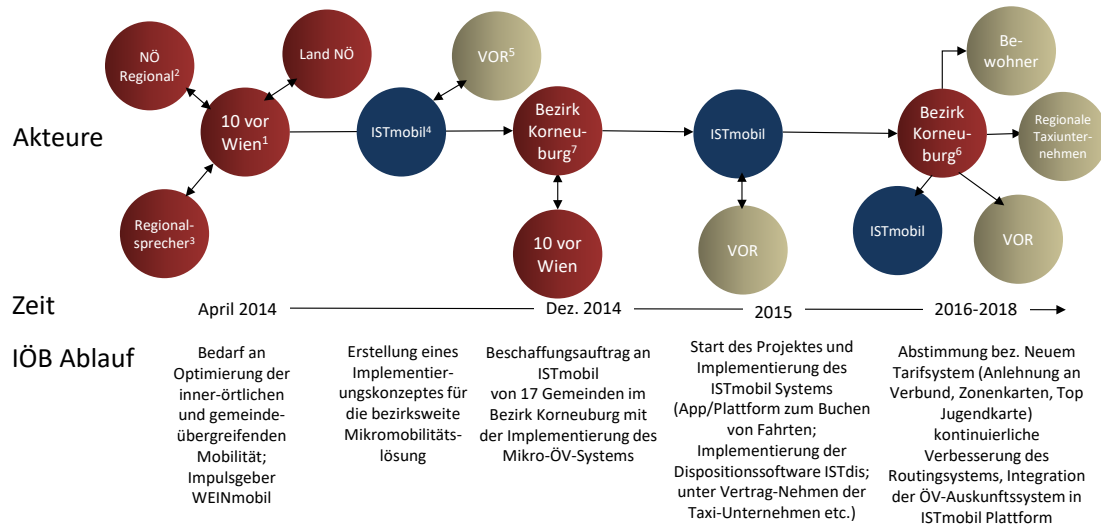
Akteure

NÖ Regional$^2$

Land NÖ

10 vor Wien$^1$

Regional-sprecher$^3$

ISTmobil$^4$

VOR$^5$

Bezirk Korneuburg$^7$

10 vor Wien

ISTmobil

VOR

Be-wohner

Bezirk Korneuburg$^6$

Regionale Taxiunternehmen

ISTmobil

VOR

Zeit

April 2014

Dez. 2014

2015

2016-2018

IÖB Ablauf

Bedarf an Optimierung der inner-örtlichen und gemeindeübergreifenden Mobilität; Impulsgeber WEINmobil

Erstellung eines Implementierungskonzeptes für die bezirksweite Mikromobilitätslösung

Beschaffungsauftrag an ISTmobil von 17 Gemeinden im Bezirk Korneuburg mit der Implementierung des Mikro-ÖV-Systems

Start des Projektes und Implementierung des ISTmobil Systems (App/Plattform zum Buchen von Fahrten; Implementierung der Dispositionssoftware ISTdis; unter Vertrag-Nehmen der Taxi-Unternehmen etc.)

Abstimmung bez. Neuem Tarifsystem (Anlehnung an Verbund, Zonenkarten, Top Jugendkarte) kontinuierliche Verbesserung des Routingsystems, Integration der ÖV-Auskunftssystem in ISTmobil Plattform